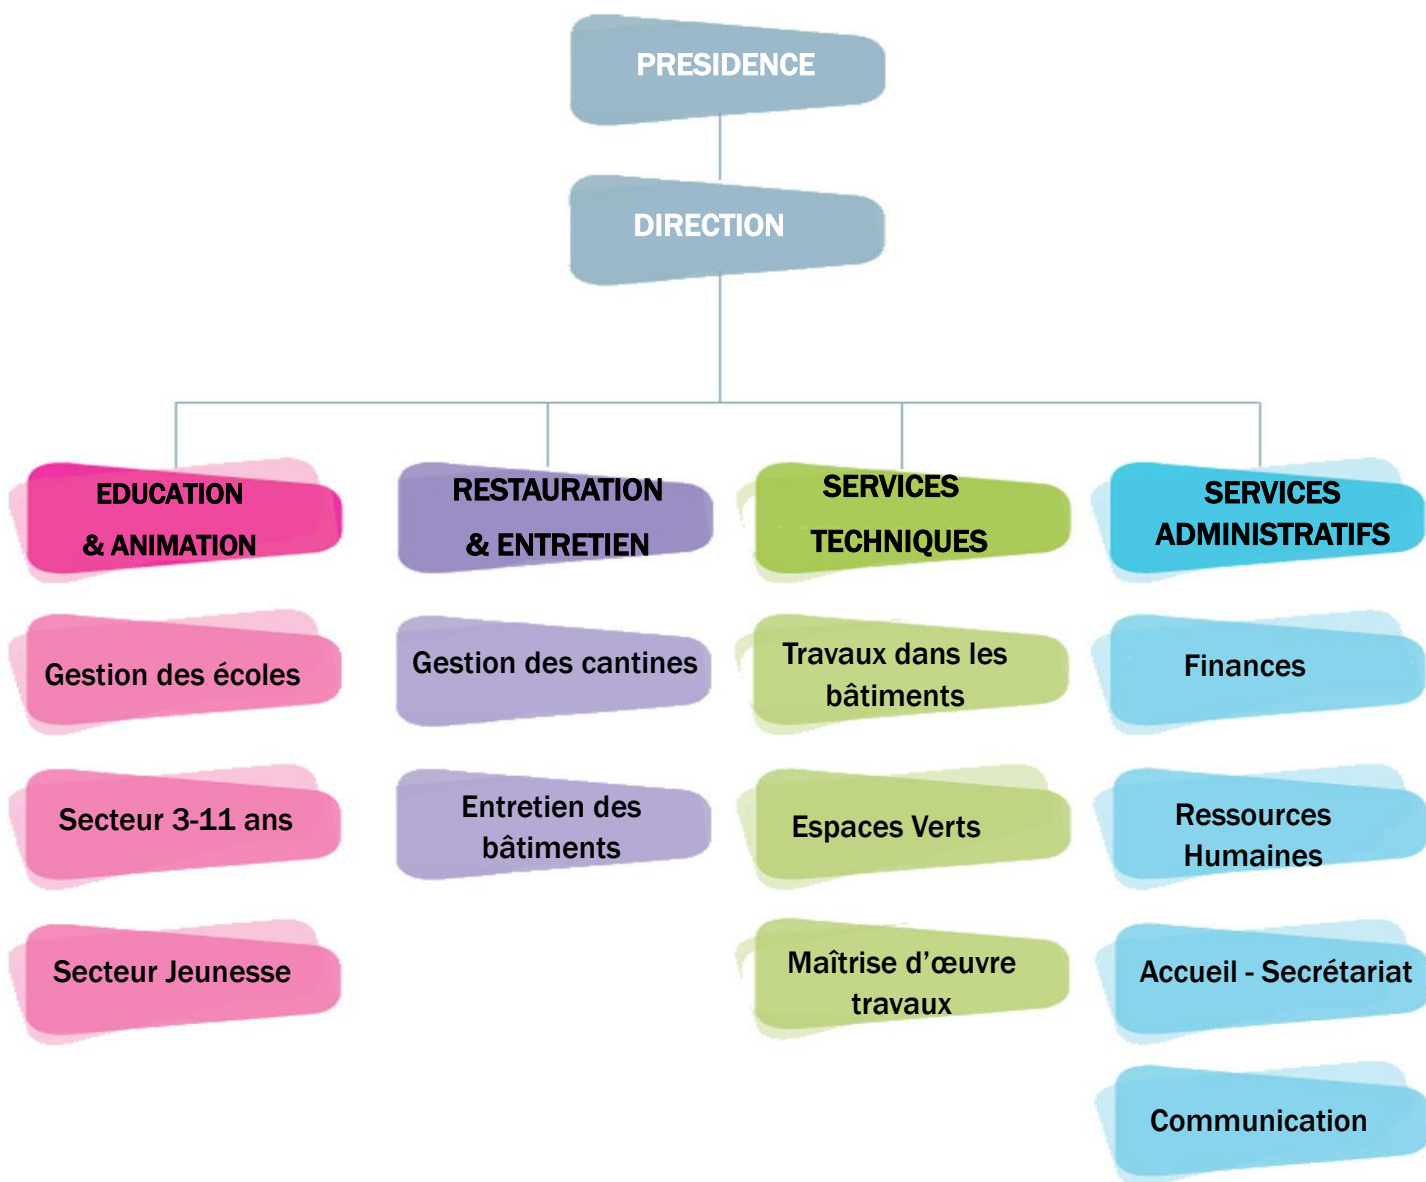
PRESIDENCE

DIRECTION

EDUCATION & ANIMATION

Gestion des écoles

Secteur 3-11 ans

Secteur Jeunesse

RESTAURATION & ENTRETIEN

Gestion des cantines

Entretien des bâtiments

SERVICES TECHNIQUES

Travaux dans les bâtiments

Espaces Verts

Maîtrise d'œuvre travaux

SERVICES ADMINISTRATIFS

Finances

Ressources Humaines

Accueil - Secrétariat

Communication